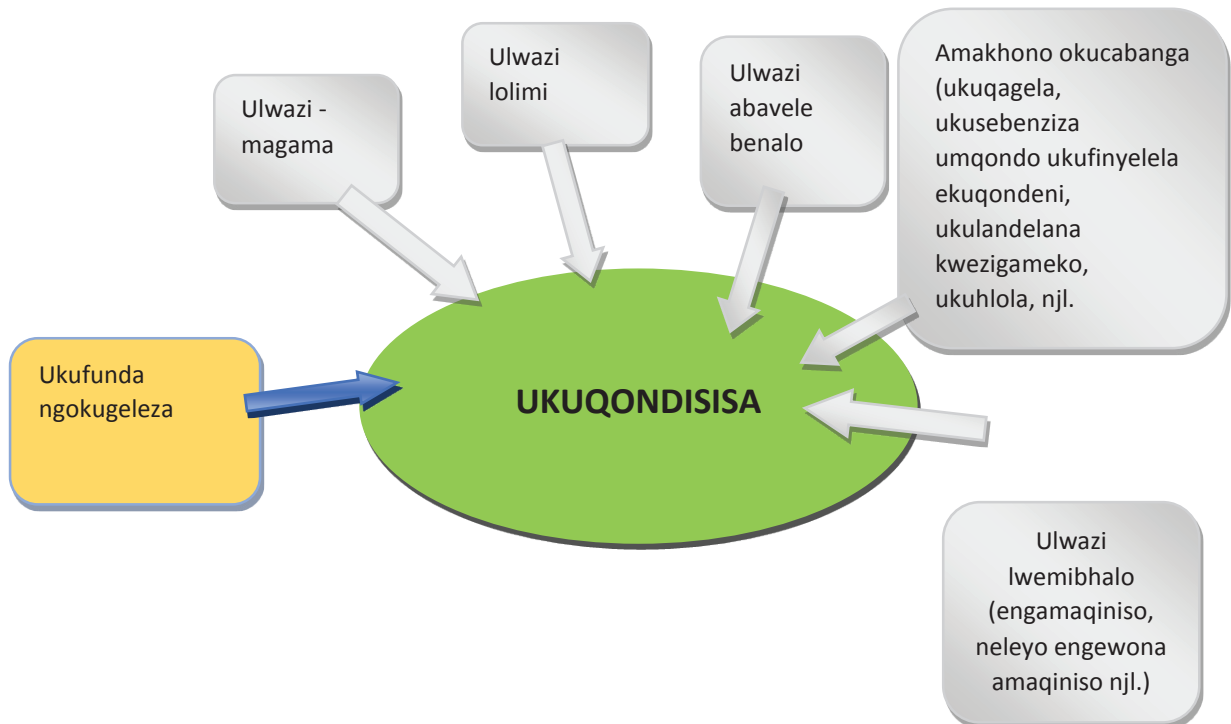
Ulwazi - magama

Ulwazi lolimi

Ulwazi abavele benalo

Amakhono okucabanga (ukuqagela, ukusebenziza umqondo ukufinyelela ekuqondeni, ukulandelana kwezigameko, ukuhlola, njl.

Ukufunda ngokugeleza

UKUQONDISISA

Ulwazi lwemibhalo (engamaqiniso, neleyo engewona amaqiniso njl.)